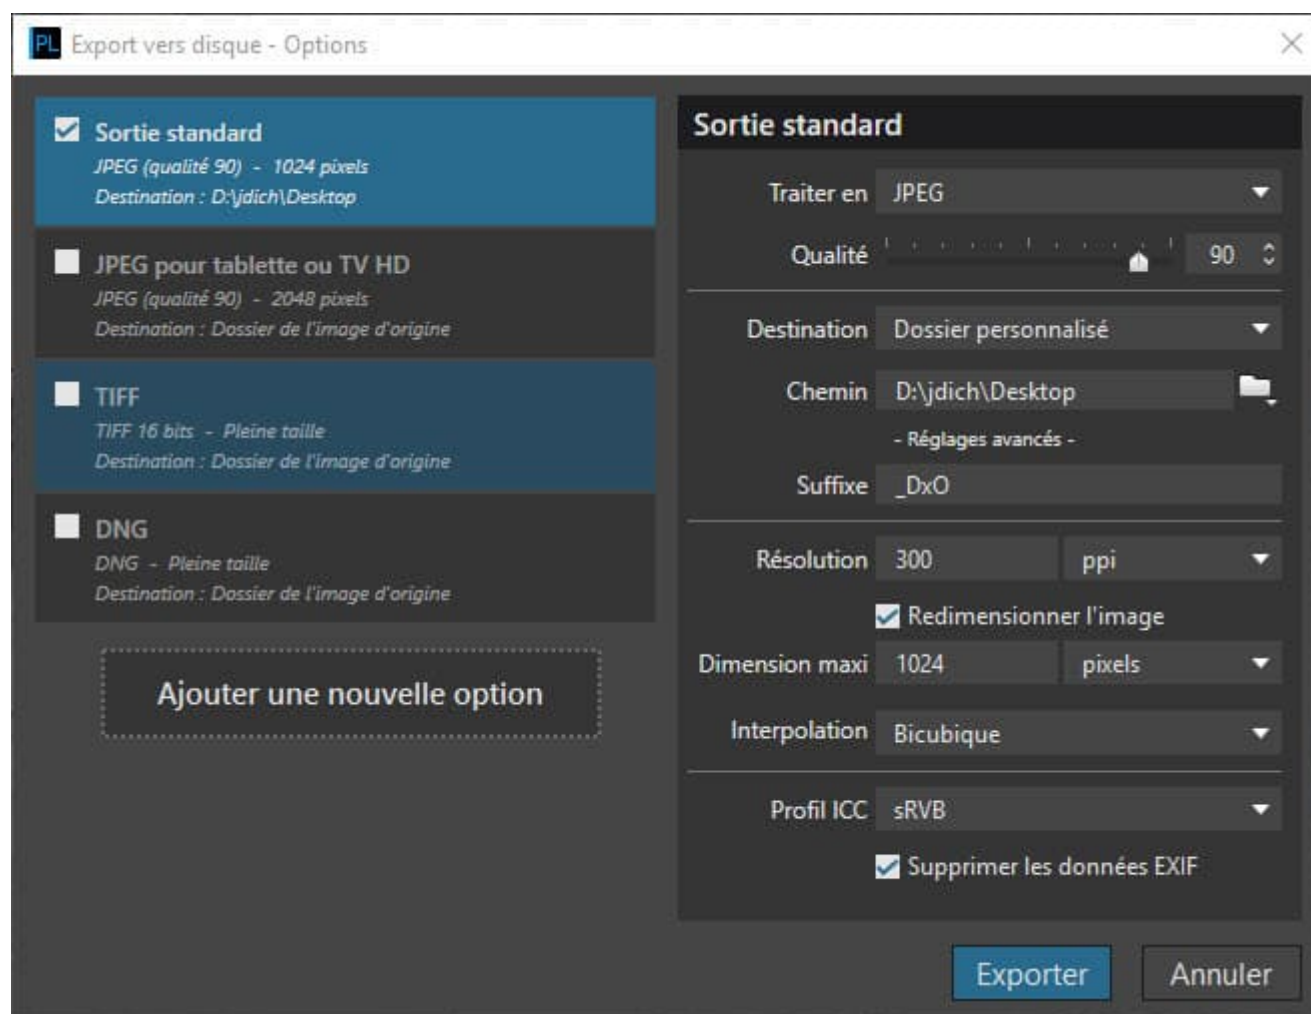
PL Export vers disque - Options

Sortie standard
JPEG (qualité 90) - 1024 pixels
Destination : D:\jdich\Desktop

JPEG pour tablette ou TV HD
JPEG (qualité 90) - 2048 pixels
Destination : Dossier de l'image d'origine

TIFF
TIFF 16 bits - Pleine taille
Destination : Dossier de l'image d'origine

DNG
DNG - Pleine taille
Destination : Dossier de l'image d'origine

Ajouter une nouvelle option

Sortie standard

Traiter en JPEG

Qualité 90

Destination Dossier personnalisé

Chemin D:\jdich\Desktop

- Réglages avancés -

Suffixe _DxO

Résolution 300 ppi

Redimensionner l'image

Dimension maxi 1024 pixels

Interpolation Bicubique

Profil ICC sRVB

Supprimer les données EXIF

Exporter Annuler